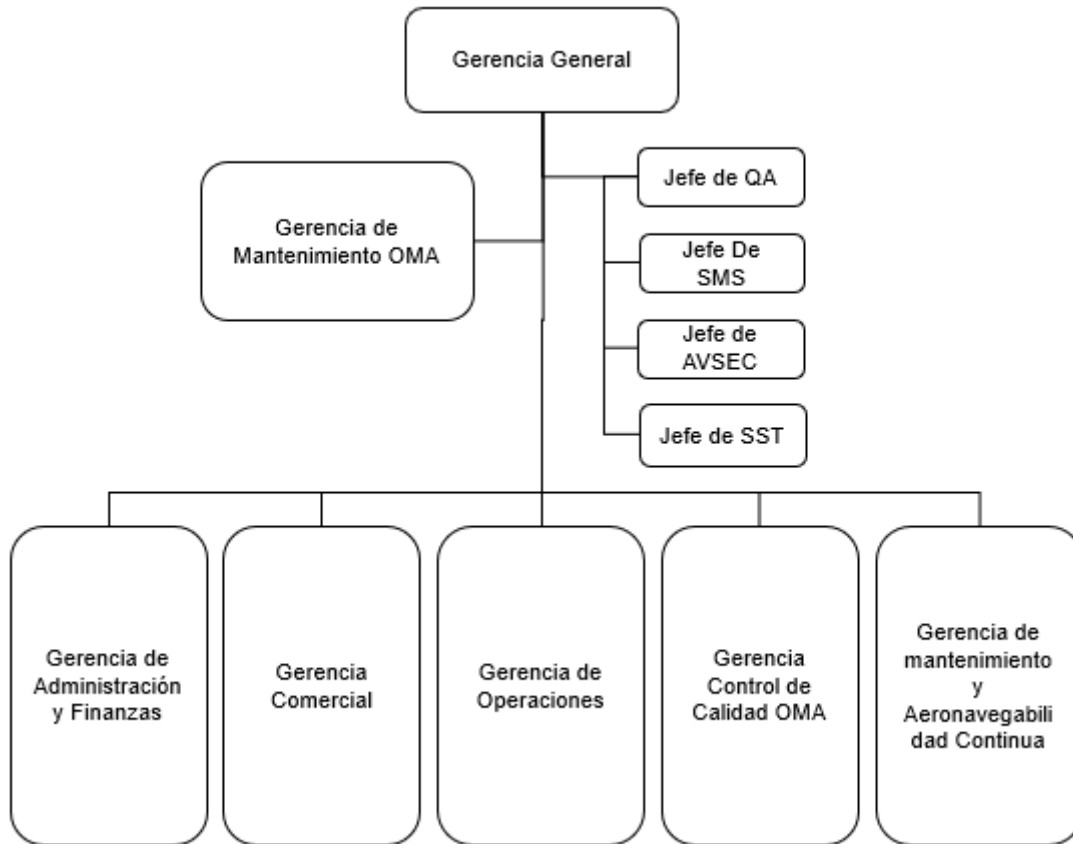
Gerencia General

Gerencia de Mantenimiento OMA

Jefe de QA

Jefe De SMS

Jefe de AVSEC

Jefe de SST

Gerencia de Administración y Finanzas

Gerencia Comercial

Gerencia de Operaciones

Gerencia Control de Calidad OMA

Gerencia de mantenimiento y Aeronavegabili dad Continua